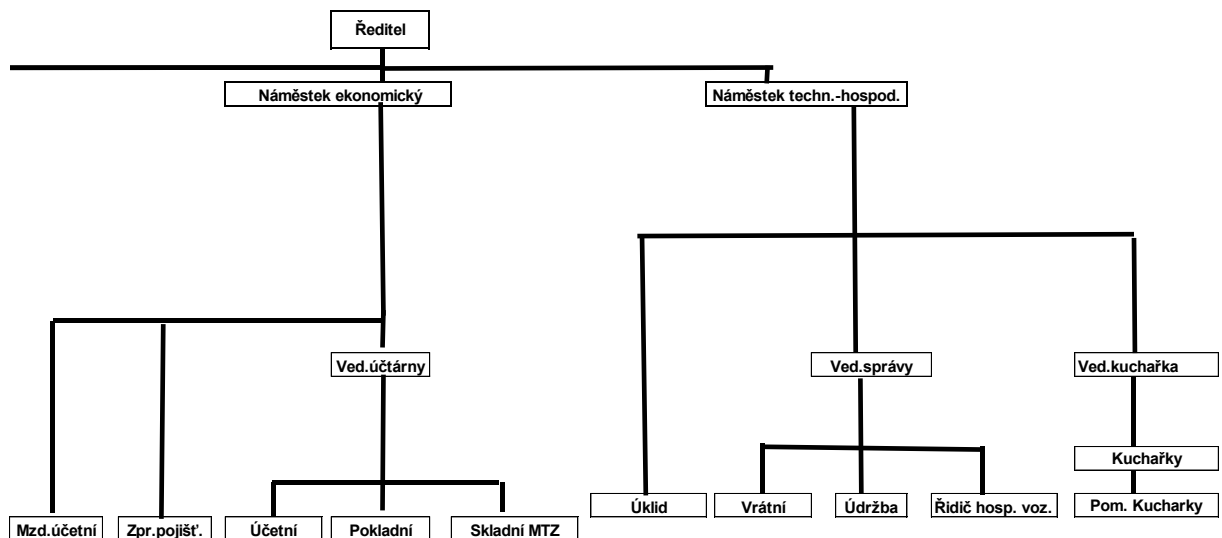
Ředitel

Náměstek ekonomický

Náměstek techn.-hospod.

Ved.účtárny

Ved.správy

Ved.kuchařka

Kuchařky

Mzd.účetní

Zpr.pojišť.

Účetní

Pokladní

Skladní MTZ

Úklid

Vrátní

Údržba

Řidič hosp. voz.

Pom. Kucharky